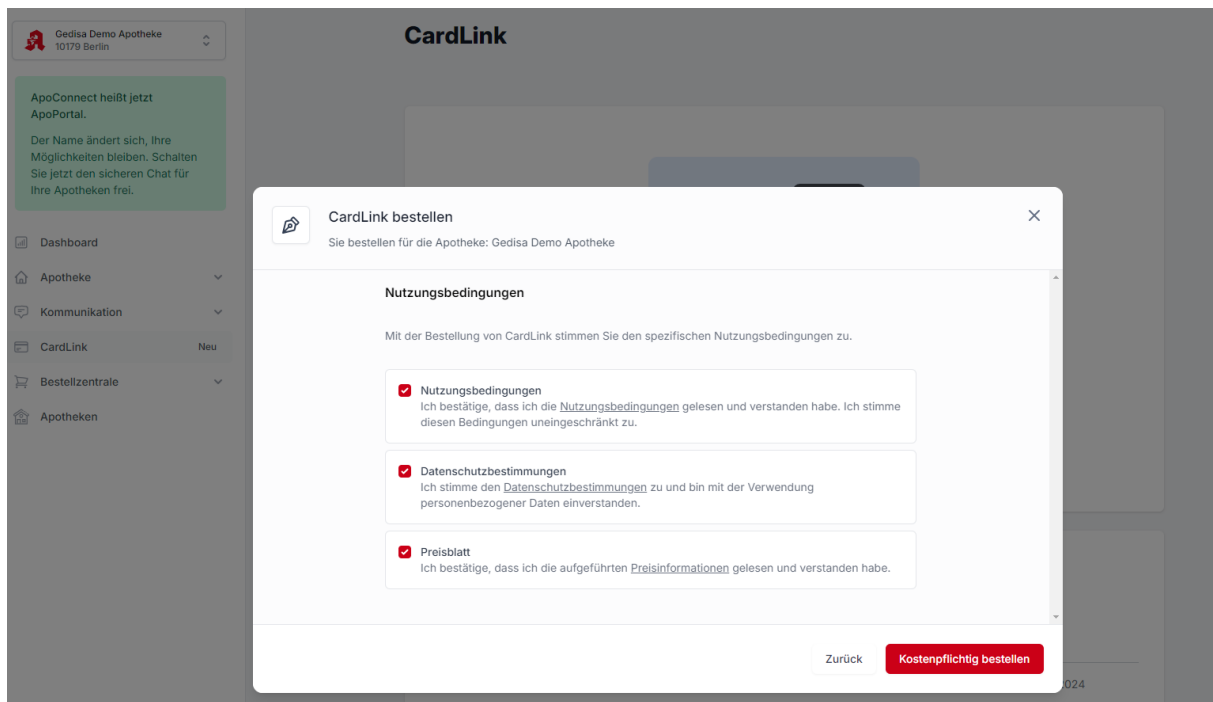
Gedisa Demo Apotheke
10179 Berlin

ApoConnect heißt jetzt ApoPortal.

Der Name ändert sich, Ihre Möglichkeiten bleiben. Schalten Sie jetzt den sicheren Chat für Ihre Apotheken frei.

Dashboard
Apotheke
Kommunikation
CardLink Neu
Bestellzentrale
Apotheken

CardLink

CardLink bestellen
Sie bestellen für die Apotheke: Gedisa Demo Apotheke

Nutzungsbedingungen

Mit der Bestellung von CardLink stimmen Sie den spezifischen Nutzungsbedingungen zu.

Nutzungsbedingungen
Ich bestätige, dass ich die Nutzungsbedingungen gelesen und verstanden habe. Ich stimme diesen Bedingungen uneingeschränkt zu.

Datenschutzbestimmungen
Ich stimme den Datenschutzbestimmungen zu und bin mit der Verwendung personenbezogener Daten einverstanden.

Preisblatt
Ich bestätige, dass ich die aufgeführten Preisinformationen gelesen und verstanden habe.

Zurück
Kostenpflichtig bestellen

2024